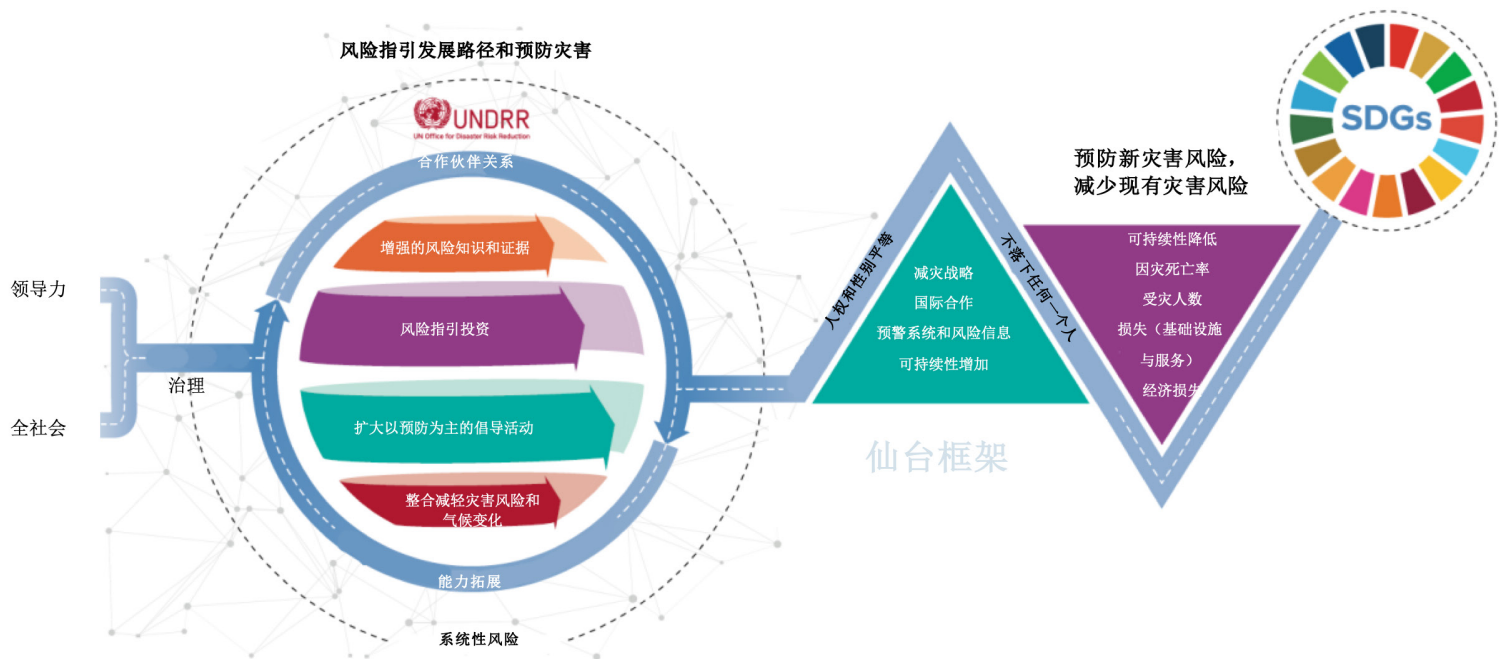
风险指引发展路径和预防灾害

UNDRR
UN Office for Disaster Risk Reduction

合作伙伴关系

增强的风险知识和证据

风险指引投资

扩大以预防为主的倡导活动

整合减轻灾害风险和气候变化

能力拓展

系统性风险

领导力

治理

全社会

人权和性别平等

减灾战略
国际合作
预警系统和风险信息
可持续性增加

不落下任何一个人

仙台框架

预防新灾害风险，
减少现有灾害风险

可持续性降低
因灾死亡率
受灾人数
损失（基础设施与服务）
经济损失

SDGs